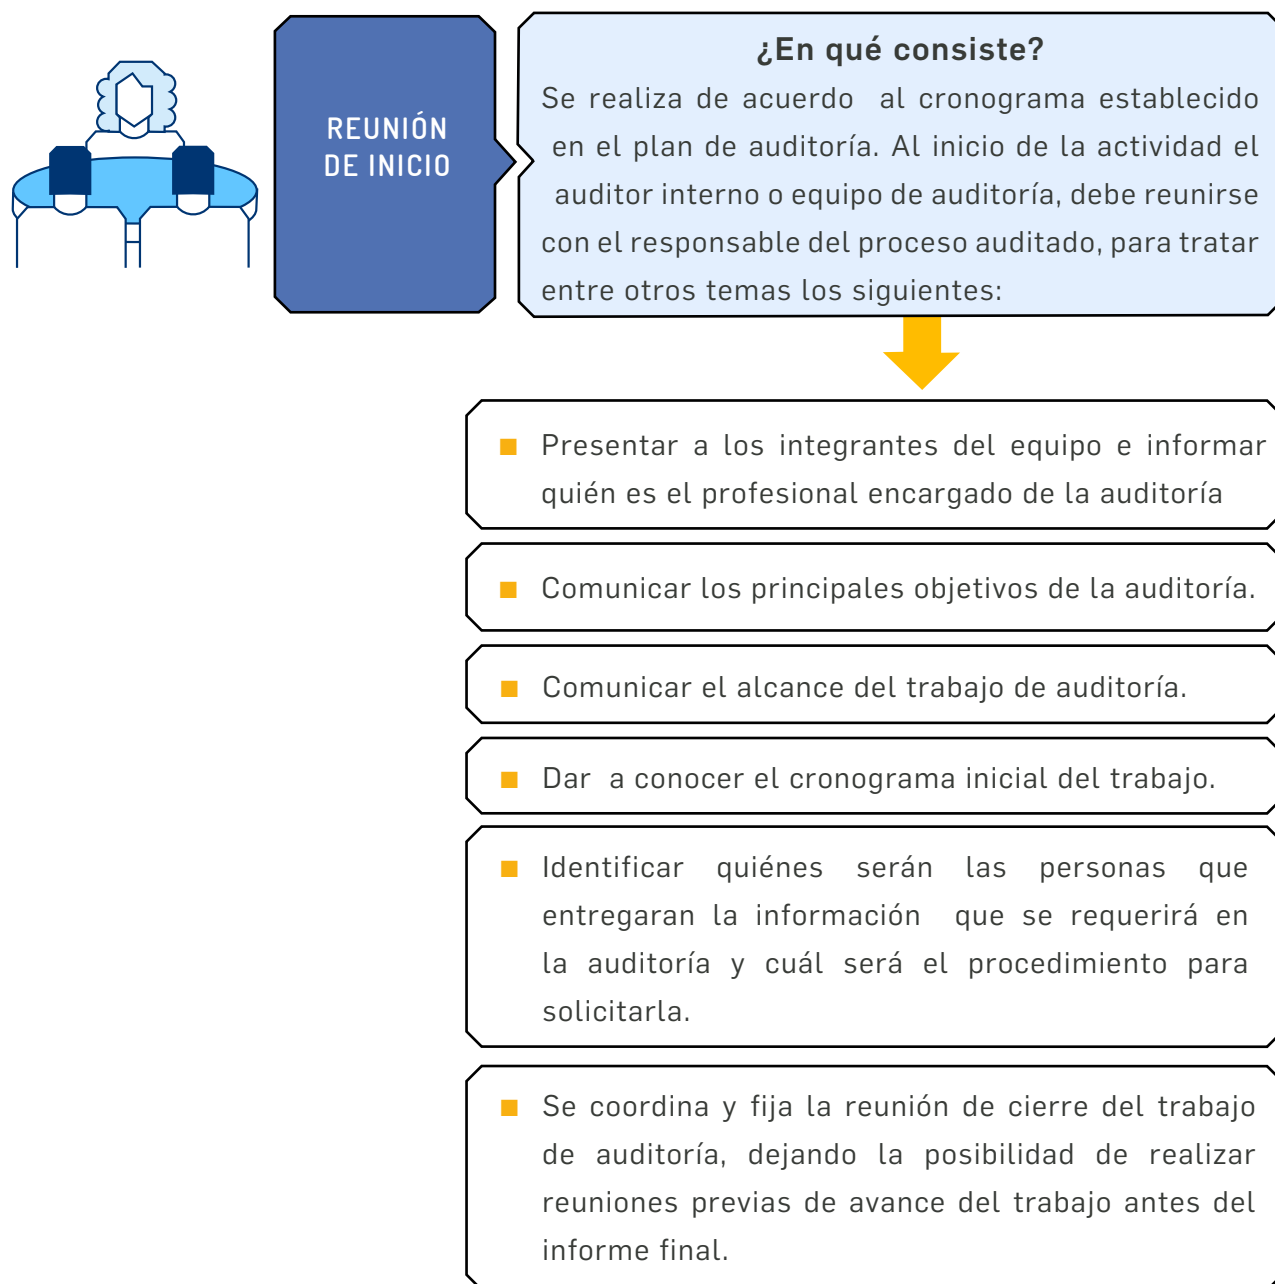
REUNIÓN DE INICIO

¿En qué consiste?

Se realiza de acuerdo al cronograma establecido en el plan de auditoría. Al inicio de la actividad el auditor interno o equipo de auditoría, debe reunirse con el responsable del proceso auditado, para tratar entre otros temas los siguientes:

- Presentar a los integrantes del equipo e informar quién es el profesional encargado de la auditoría

- Comunicar los principales objetivos de la auditoría.

- Comunicar el alcance del trabajo de auditoría.

- Dar a conocer el cronograma inicial del trabajo.

- Identificar quiénes serán las personas que entregaran la información que se requerirá en la auditoría y cuál será el procedimiento para solicitarla.

- Se coordina y fija la reunión de cierre del trabajo de auditoría, dejando la posibilidad de realizar reuniones previas de avance del trabajo antes del informe final.